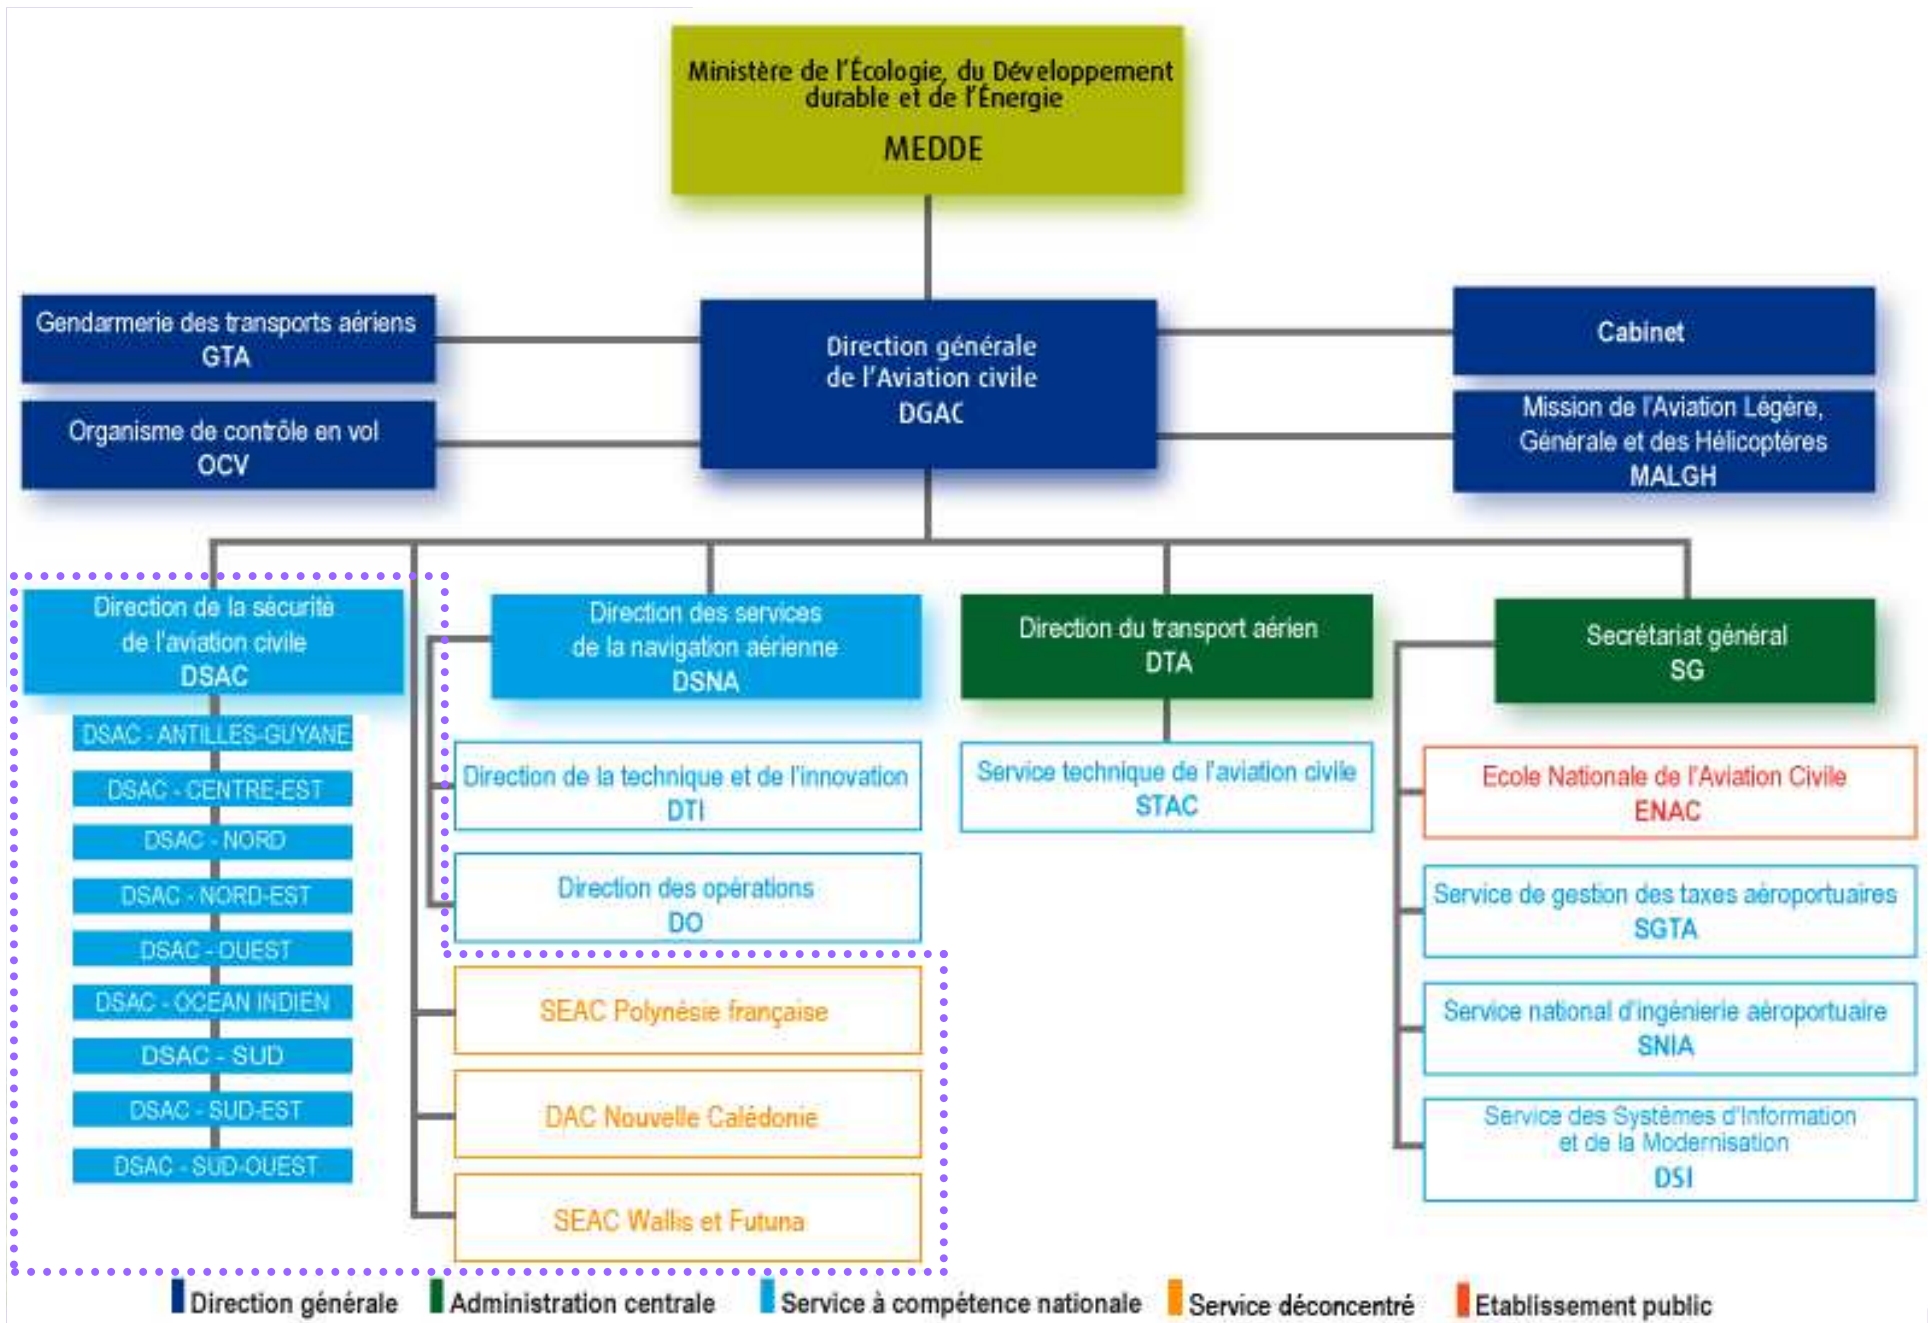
Ministère de l'Écologie, du Développement durable et de l'Énergie
MEDDE

Gendarmerie des transports aériens
GTA

Organisme de contrôle en vol
OCV

Direction générale de l'Aviation civile
DGAC

Cabinet

Mission de l'Aviation Légère, Générale et des Hélicoptères
MALGH

Direction de la sécurité de l'aviation civile
DSAC

DSAC - ANTILLES-GUYANE
DSAC - CENTRE-EST
DSAC - NORD
DSAC - NORD-EST
DSAC - OUEST
DSAC - OCEAN INDIEN
DSAC - SUD
DSAC - SUD-EST
DSAC - SUD-OUEST

Direction des services de la navigation aérienne
DSNA

Direction de la technique et de l'innovation
DTI

Direction des opérations
DO

SEAC Polynésie française

DAC Nouvelle Calédonie

SEAC Wallis et Futuna

Direction du transport aérien
DTA

Service technique de l'aviation civile
STAC

Secrétariat général
SG

Ecole Nationale de l'Aviation Civile
ENAC

Service de gestion des taxes aéroportuaires
SGTA

Service national d'ingénierie aéroportuaire
SNIA

Service des Systèmes d'Information et de la Modernisation
DSI

Direction générale
Administration centrale
Service à compétence nationale
Service déconcentré
Etablissement public